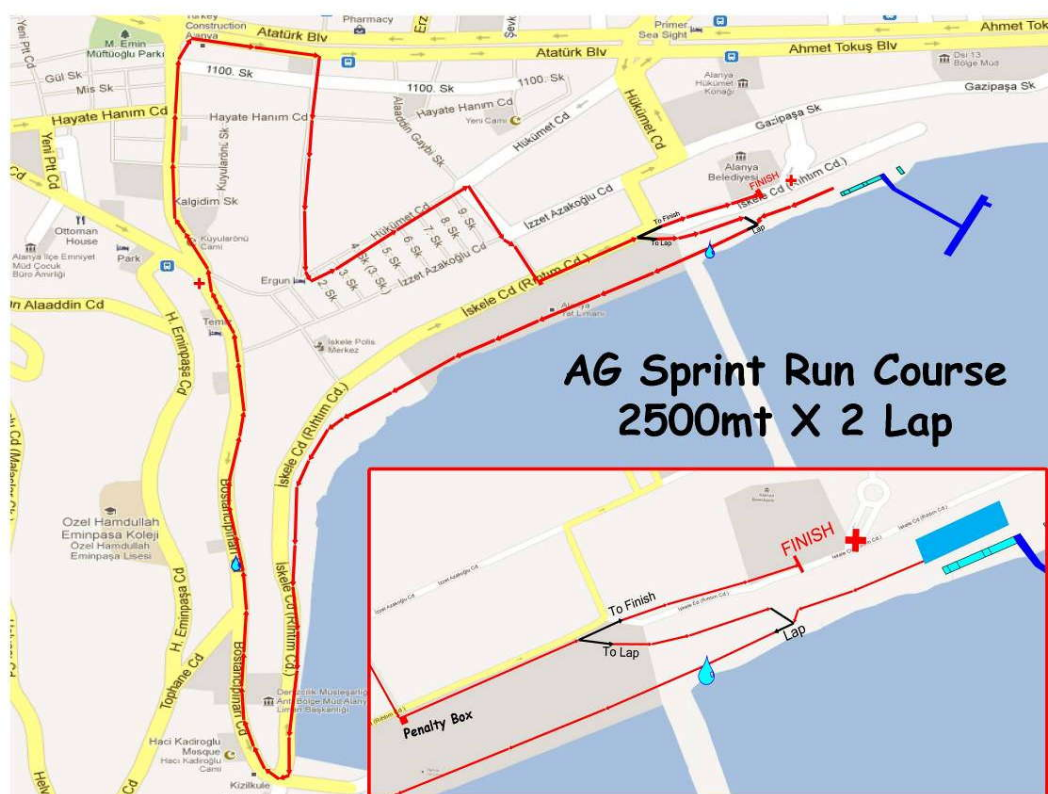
AG Sprint Run Course
2500mt X 2 Lap

Turkey Construction Alanya
Pharmacy
Primer Sea Sight
Ahmet Tok
Atatürk Blv
Atatürk Blv
Ahmet Tokuş Blv
Dsi 13 Bölge Müd
Yeni Plt Cd
M. Emin Müftüoğlu Parkı
Gül Sk
Mis Sk
1100. Sk
1100. Sk
1100. Sk
Alanya Hükümet Konağı
Gazipaşa Sk
Hayate Hanım Cd
Hayate Hanım Cd
Hayate Hanım Cd
Alaaddin Gaybi Sk
Yeni Cami
Hükümet Cd
Hükümet Cd
Gazipaşa Sk
Yeni Plt Cd
Kuyularönü Sk
Alanya Belediyesi
FINISH
İskele Cd (Rıhtım Cd.)
Kalgidim Sk
İzzet Azakoğlu Cd
Hükümet Cd
9. Sk
8. Sk
7. Sk
6. Sk
5. Sk
4. Sk
3. Sk
2. Sk
(3. Sk)
To Finish
To Lap
Lap
Ottoman House
Kuyularönü Cami
Alanya İlçe Emniyet Müd Çocuk Büro Amirliği
Park
Ergun
İzzet Azakoğlu Cd
İskele Cd (Rıhtım Cd.)
Alanya Yat Limanı
n Alaaddin Cd
H. Eminpaşa Cd
Temiz
İskele Polis Merkez
İskele Cd (Rıhtım Cd.)
Bostancıpınarı Cd
Ozel Hamdullah Eminpasa Koleji
Özel Hamdullah Eminpaşa Lisesi
H. Eminpaşa Cd
İskele Cd (Rıhtım Cd.)
Tophane Cd
Bostancıpınarı Cd
Denizcilik Müsteşarlığı Ant. Bölge Müd Alanya Liman Başkanlığı
Haci Kadiroglu Mosque
Hacı Kadiroğlu Cami
Kizilkule
FINISH
To Finish
To Lap
Lap
Penalty Box
İzzet Azakoğlu Cd
İskele Cd (Rıhtım Cd.)